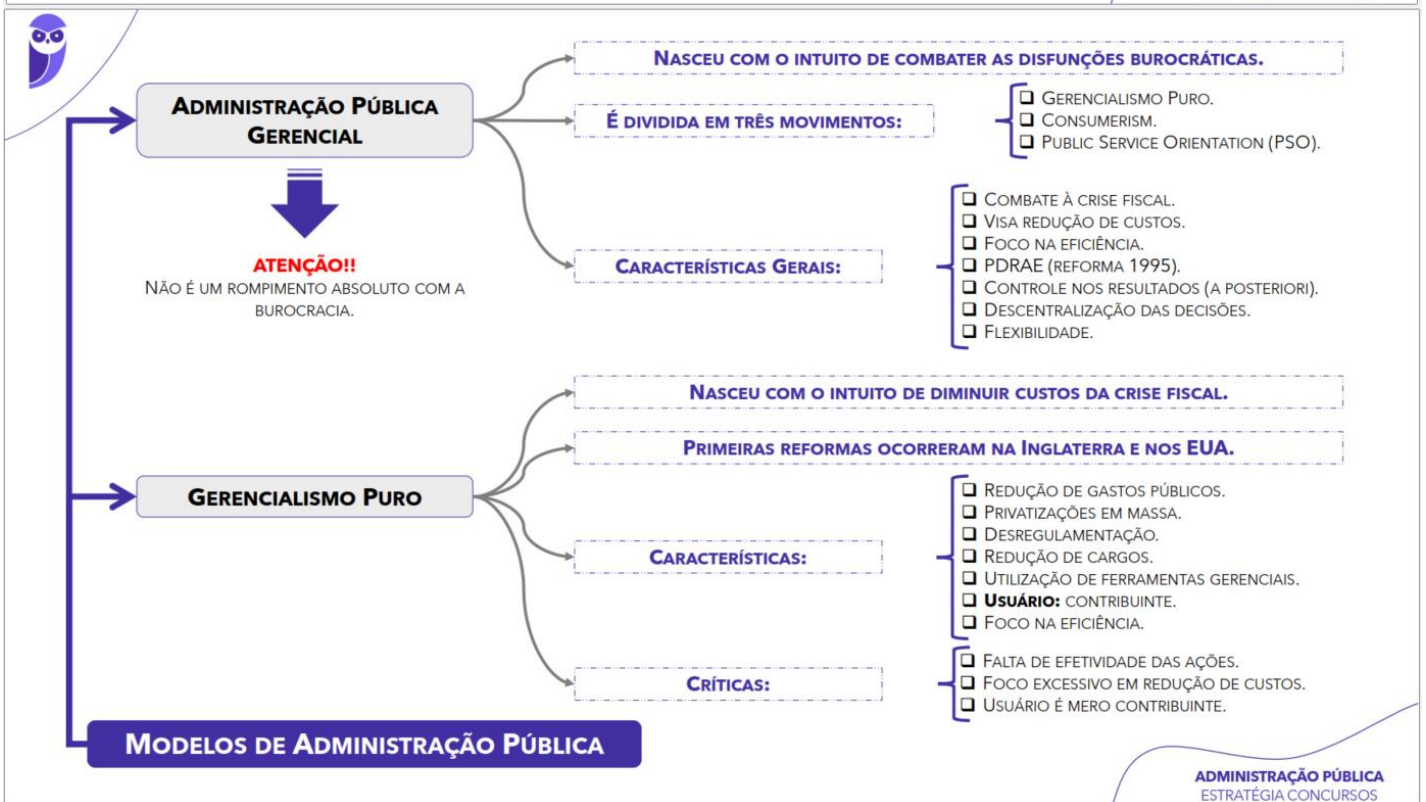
Administração Pública Gerencial

Nasceu com o intuito de combater as disfunções burocráticas.

É dividida em três movimentos:

❑ Gerencialismo Puro.
❑ Consumerism.
❑ Public Service Orientation (PSO).

Características Gerais:

❑ Combate à crise fiscal.
❑ Visa redução de custos.
❑ Foco na eficiência.
❑ PDRAE (reforma 1995).
❑ Controle nos resultados (a posteriori).
❑ Descentralização das decisões.
❑ Flexibilidade.

ATENÇÃO!!
Não é um rompimento absoluto com a burocracia.

Gerencialismo Puro

Nasceu com o intuito de diminuir custos da crise fiscal.

Primeiras reformas ocorreram na Inglaterra e nos EUA.

Características:

❑ Redução de gastos públicos.
❑ Privatizações em massa.
❑ Desregulamentação.
❑ Redução de cargos.
❑ Utilização de ferramentas gerenciais.
❑ Usuário: contribuinte.
❑ Foco na eficiência.

Críticas:

❑ Falta de efetividade das ações.
❑ Foco excessivo em redução de custos.
❑ Usuário é mero contribuinte.

Modelos de Administração Pública

Administração Pública
Estratégia Concursos